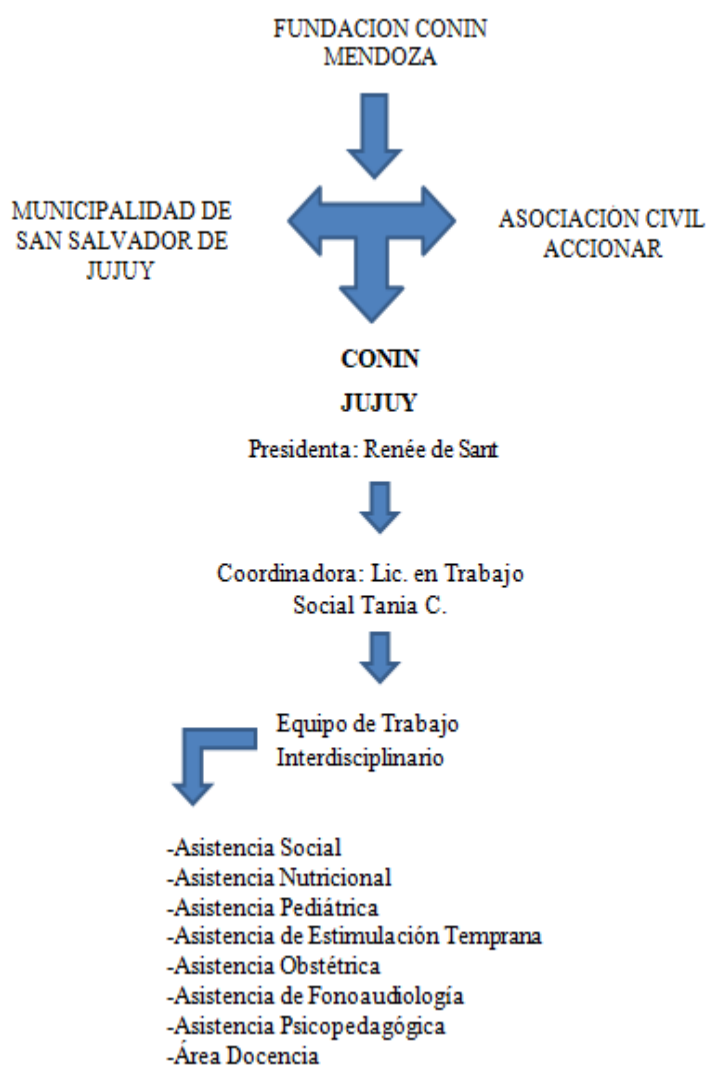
FUNDACION CONIN MENDOZA

MUNICIPALIDAD DE SAN SALVADOR DE JUJUY

ASOCIACIÓN CIVIL ACCIONAR

CONIN

JUJUY

Presidenta: Renée de Sant

Coordinadora: Lic. en Trabajo Social Tania C.

Equipo de Trabajo Interdisciplinario

-Asistencia Social
-Asistencia Nutricional
-Asistencia Pediátrica
-Asistencia de Estimulación Temprana
-Asistencia Obstétrica
-Asistencia de Fonoaudiología
-Asistencia Psicopedagógica
-Área Docencia